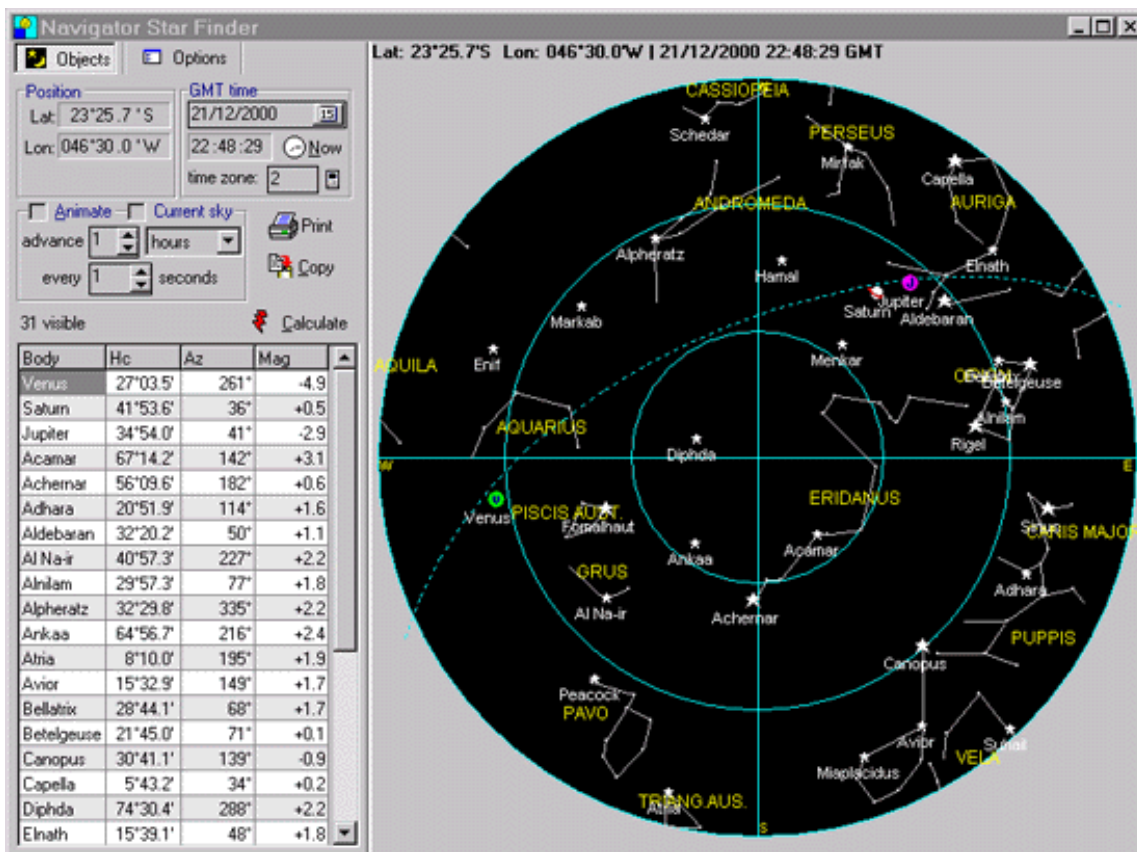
Navigator Star Finder

Objects Options

Position
Lat: 23°25.7 ' S
Lon: 046°30.0 ' W

GMT time
21/12/2000
22:48:29 Now
time zone: 2

Animate Current sky
advance 1 hours
every 1 seconds

Print
Copy

31 visible

Calculate

| Body | Hc | Az | Mag |
|---|---|---|---|
| Venus | 27°03.5' | 261° | -4.9 |
| Saturn | 41°53.6' | 36° | +0.5 |
| Jupiter | 34°54.0' | 41° | -2.9 |
| Acamar | 67°14.2' | 142° | +3.1 |
| Achernar | 56°09.6' | 182° | +0.6 |
| Adhara | 20°51.9' | 114° | +1.6 |
| Aldebaran | 32°20.2' | 50° | +1.1 |
| Al Na-ir | 40°57.3' | 227° | +2.2 |
| Alnilam | 29°57.3' | 77° | +1.8 |
| Alpheratz | 32°29.8' | 335° | +2.2 |
| Ankaa | 64°56.7' | 216° | +2.4 |
| Atria | 8°10.0' | 195° | +1.9 |
| Avior | 15°32.9' | 149° | +1.7 |
| Bellatrix | 28°44.1' | 68° | +1.7 |
| Betelgeuse | 21°45.0' | 71° | +0.1 |
| Canopus | 30°41.1' | 139° | -0.9 |
| Capella | 5°43.2' | 34° | +0.2 |
| Diphda | 74°30.4' | 288° | +2.2 |
| Elnath | 15°39.1' | 48° | +1.8 |

Lat: 23°25.7'S Lon: 046°30.0'W | 21/12/2000 22:48:29 GMT

CASSIOPEIA
Schedar
PERSEUS
Mirfak
Capella
AURIGA
ANDROMEDA
Alpheratz
Hamal
Elnath
Jupiter
Saturn
Aldebaran
Markab
AQUILA
Enif
Menkar
ORION
Betelgeuse
Alnilam
AQUARIUS
Rigel
W
Diphda
E
ERIDANUS
Venus
PISCIS AUST.
Fomalhaut
Sirius
CANIS MAJOR
Ankaa
Acamar
GRUS
Adhara
Al Na-ir
Achernar
PUPPIS
Canopus
Peacock
PAVO
Avior
Suhail
Miaplacidus
VELA
TRIANG.AUS.
Atria
S